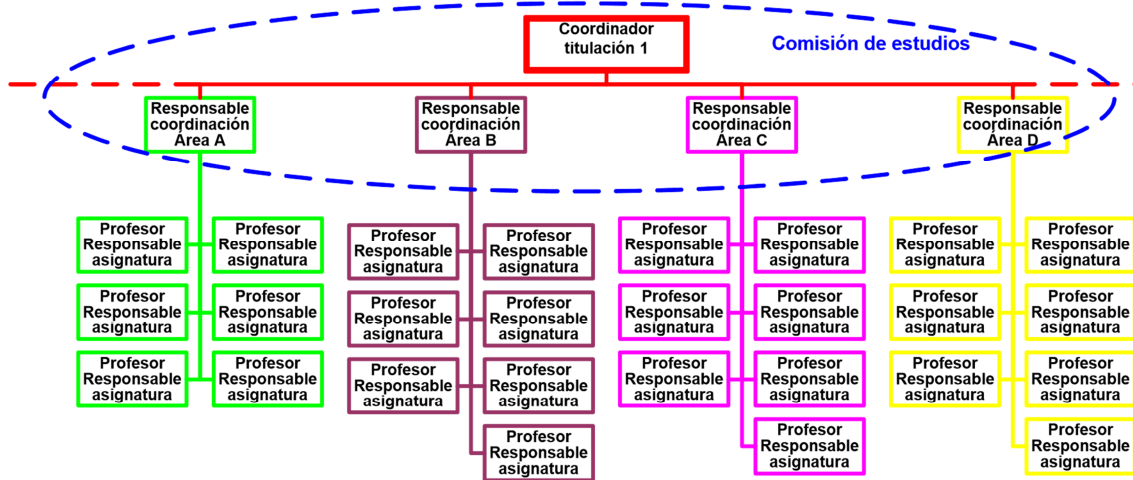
Coordinador titulación 1

Comisión de estudios

Responsable coordinación Área A

Responsable coordinación Área B

Responsable coordinación Área C

Responsable coordinación Área D

Profesor Responsable asignatura

Profesor Responsable asignatura

Profesor Responsable asignatura

Profesor Responsable asignatura

Profesor Responsable asignatura

Profesor Responsable asignatura

Profesor Responsable asignatura

Profesor Responsable asignatura

Profesor Responsable asignatura

Profesor Responsable asignatura

Profesor Responsable asignatura

Profesor Responsable asignatura

Profesor Responsable asignatura

Profesor Responsable asignatura

Profesor Responsable asignatura

Profesor Responsable asignatura

Profesor Responsable asignatura

Profesor Responsable asignatura

Profesor Responsable asignatura

Profesor Responsable asignatura

Profesor Responsable asignatura

Profesor Responsable asignatura

Profesor Responsable asignatura

Profesor Responsable asignatura

Profesor Responsable asignatura